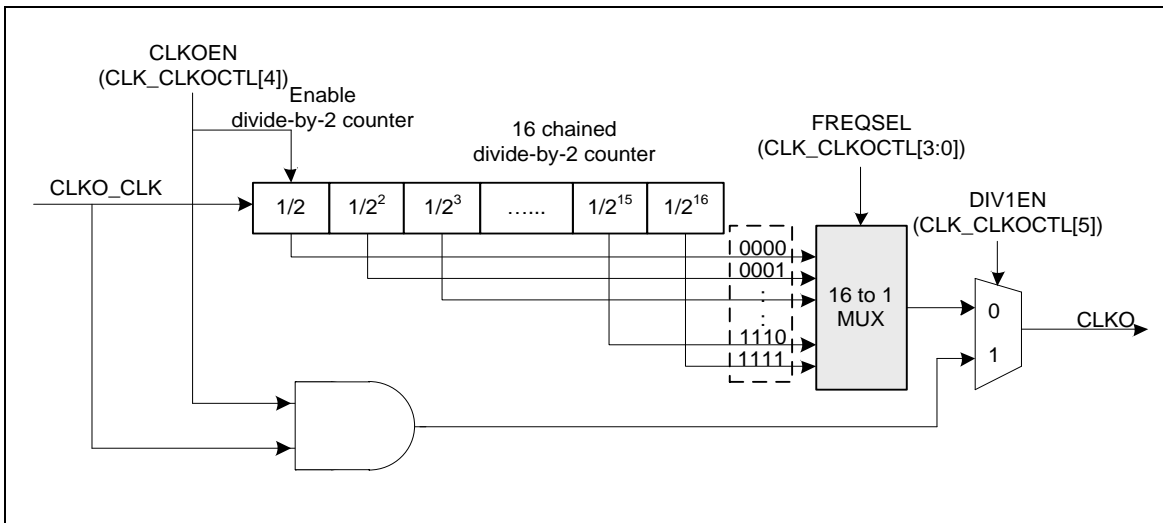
CLKOEN
(CLK_CLKOCTL[4])

Enable
divide-by-2 counter

16 chained
divide-by-2 counter

FREQSEL
(CLK_CLKOCTL[3:0])

DIV1EN
(CLK_CLKOCTL[5])

CLKO_CLK

1/2

$1/2^2$

$1/2^3$

……

$1/2^{15}$

$1/2^{16}$

0000

0001

:

:

1110

1111

16 to 1
MUX

0

1

CLKO